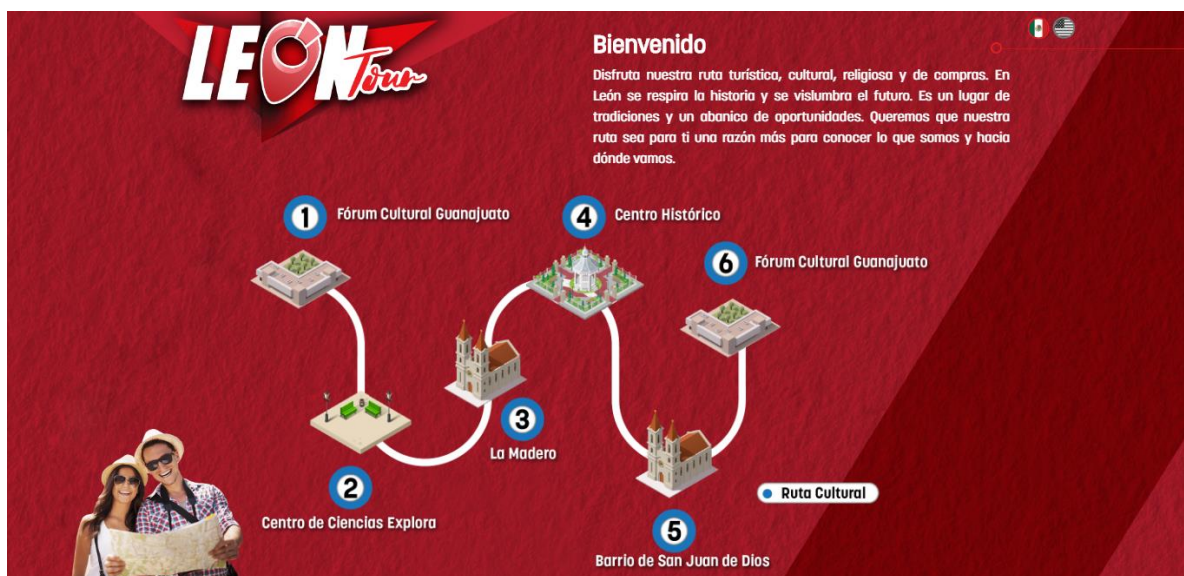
LEÓN Tour

Bienvenido

Disfruta nuestra ruta turística, cultural, religiosa y de compras. En León se respira la historia y se vislumbra el futuro. Es un lugar de tradiciones y un abanico de oportunidades. Queremos que nuestra ruta sea para ti una razón más para conocer lo que somos y hacia dónde vamos.

1 Fórum Cultural Guanajuato

4 Centro Histórico

6 Fórum Cultural Guanajuato

3 La Madero

2 Centro de Ciencias Explora

Ruta Cultural

5 Barrio de San Juan de Dios